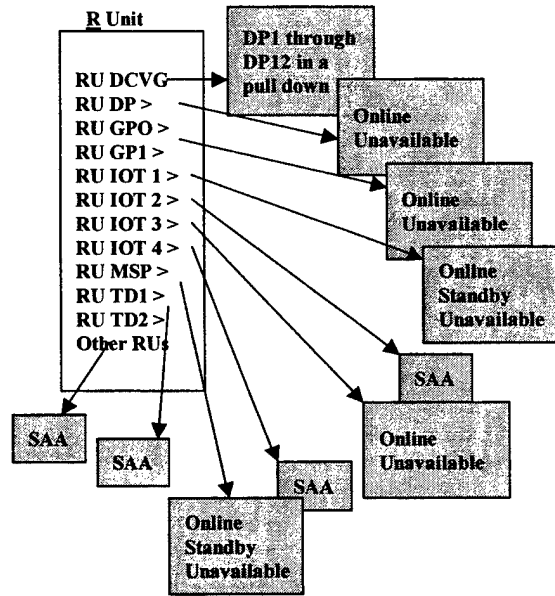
R Unit

RU DCVG
RU DP >
RU GPO >
RU GP1 >
RU IOT 1 >
RU IOT 2 >
RU IOT 3 >
RU IOT 4 >
RU MSP >
RU TD1 >
RU TD2 >
Other RUs

DP1 through DP12 in a pull down

Online Unavailable

Online Unavailable

Online Standby Unavailable

SAA

Online Unavailable

SAA

SAA

SAA

Online Standby Unavailable